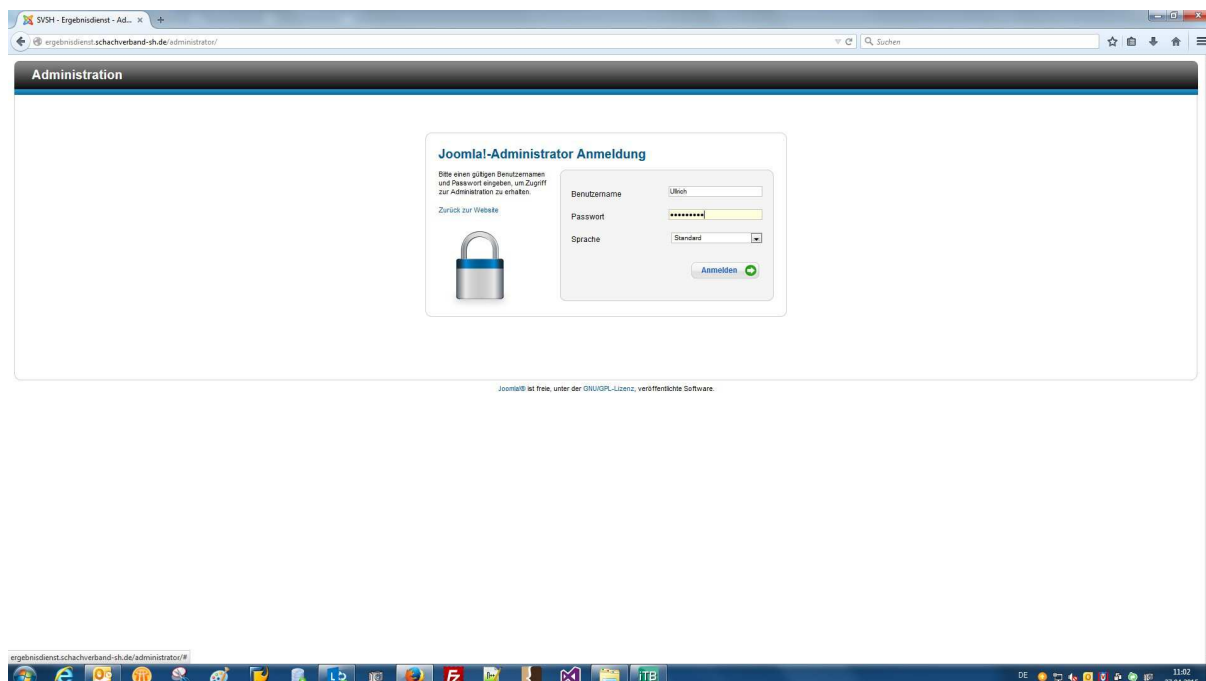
SVSH - Ergebnisdienst - Ad... ×

ergebnisdienst.schachverband-sh.de/administrator/

Suchen

Administration

Joomla!-Administrator Anmeldung

Bitte einen gültigen Benutzernamen und Passwort eingeben, um Zugriff zur Administration zu erhalten.

Zurück zur Website

Benutzername Ullrich

Passwort ••••••••••

Sprache Standard

Anmelden

Joomla!® ist freie, unter der GNU/GPL-Lizenz, veröffentlichte Software.

ergebnisdienst.schachverband-sh.de/administrator/#

DE 11:02 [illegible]